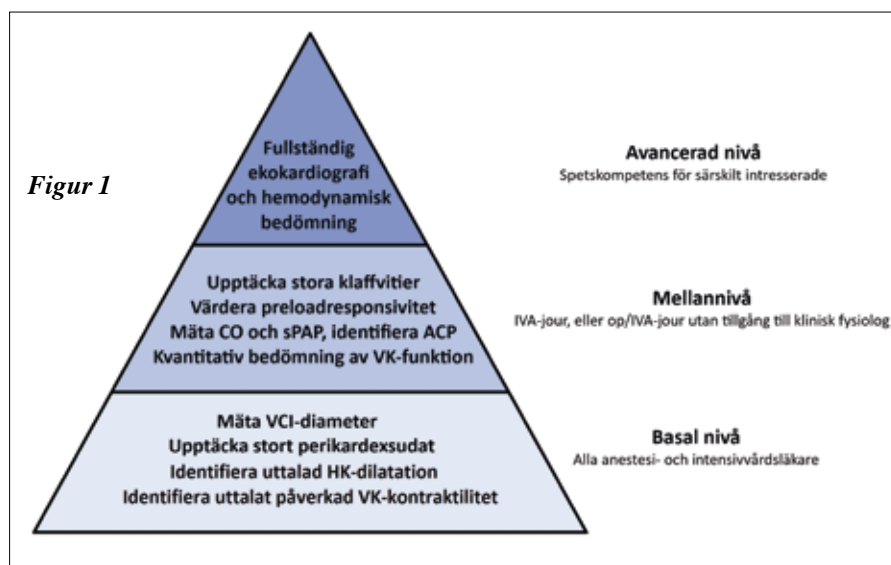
Figur 1

Fullständig ekokardiografi och hemodynamisk bedömning

Avancerad nivå
Spetskompetens för särskilt intresserade

Upptäcka stora klaffvitier
Värdera preloadresponsivitet
Mäta CO och sPAP, identifiera ACP
Kvantitativ bedömning av VK-funktion

Mellannivå
IVA-jour, eller op/IVA-jour utan tillgång till klinisk fysiolog

Mäta VCI-diameter
Upptäcka stort perikardexsudat
Identifiera uttalad HK-dilatation
Identifiera uttalat påverkad VK-kontraktilitet

Basal nivå
Alla anestesi- och intensivvårdsläkare